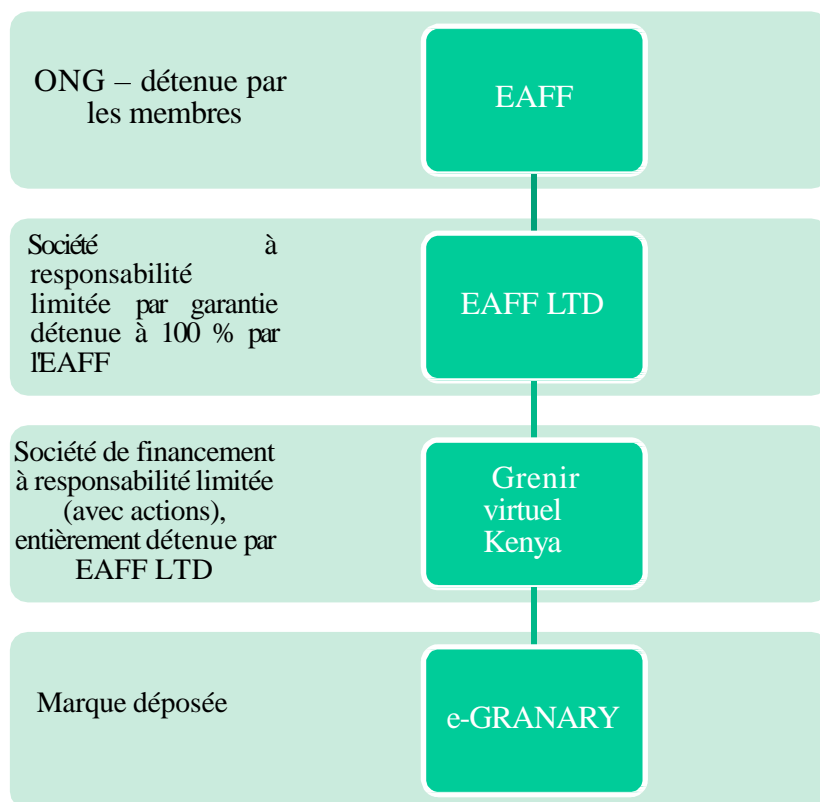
ONG – détenue par les membres

EAFF

Société à responsabilité limitée par garantie détenue à 100 % par l'EAFF

EAFF LTD

Société de financement à responsabilité limitée (avec actions), entièrement détenue par EAFF LTD

Grenir virtuel Kenya

Marque déposée

e-GRANARY